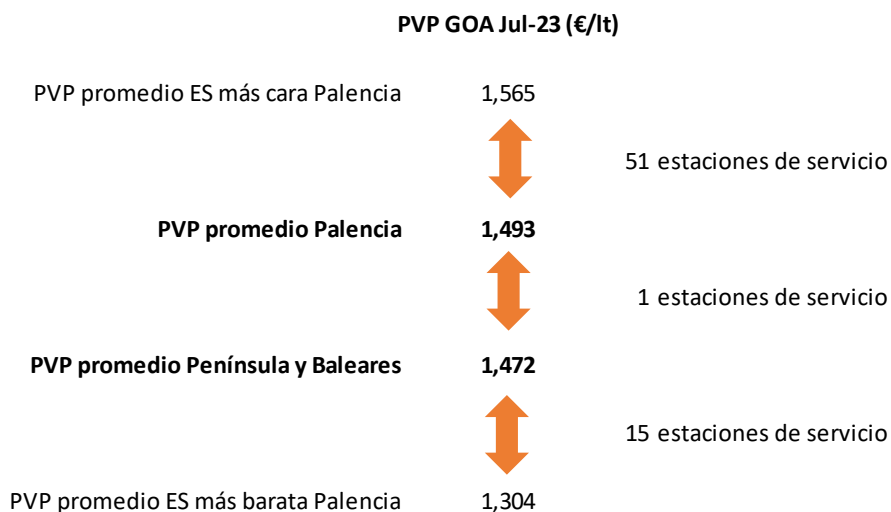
PVP GOA Jul-23 (€/lt)

PVP promedio ES más cara Palencia 1,565

51 estaciones de servicio

PVP promedio Palencia 1,493

1 estaciones de servicio

PVP promedio Península y Baleares 1,472

15 estaciones de servicio

PVP promedio ES más barata Palencia 1,304